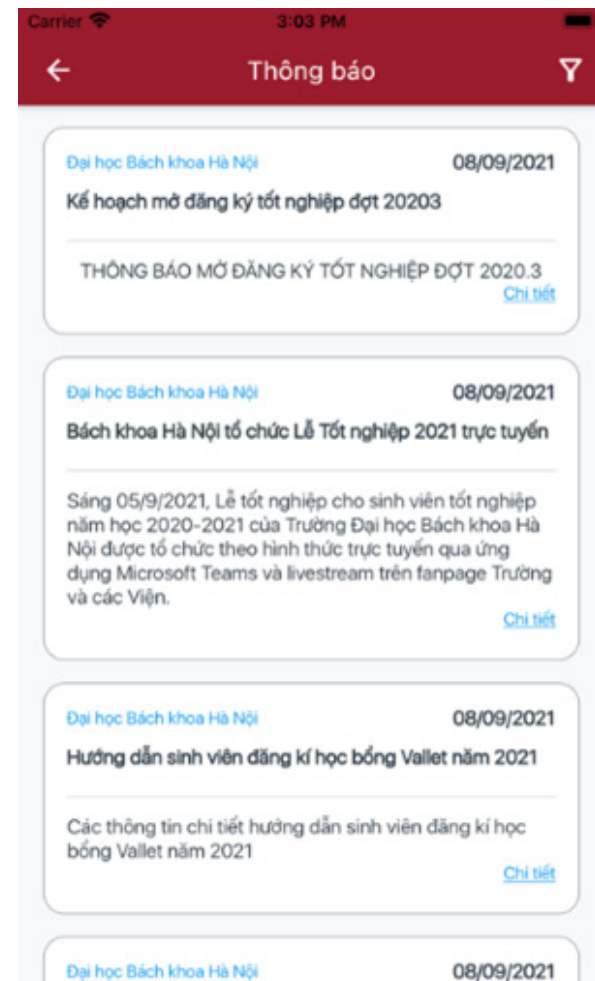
Carrier
3:03 PM

Thông báo

Đại học Bách khoa Hà Nội
08/09/2021
Kế hoạch mở đăng ký tốt nghiệp đợt 20203

THÔNG BÁO MỞ ĐĂNG KÝ TỐT NGHIỆP ĐỢT 2020.3
Chi tiết

Đại học Bách khoa Hà Nội
08/09/2021
Bách khoa Hà Nội tổ chức Lễ Tốt nghiệp 2021 trực tuyến

Sáng 05/9/2021, Lễ tốt nghiệp cho sinh viên tốt nghiệp năm học 2020-2021 của Trường Đại học Bách khoa Hà Nội được tổ chức theo hình thức trực tuyến qua ứng dụng Microsoft Teams và livestream trên fanpage Trường và các Viện.
Chi tiết

Đại học Bách khoa Hà Nội
08/09/2021
Hướng dẫn sinh viên đăng kí học bổng Vallet năm 2021

Các thông tin chi tiết hướng dẫn sinh viên đăng kí học bổng Vallet năm 2021
Chi tiết

Đại học Bách khoa Hà Nội
08/09/2021